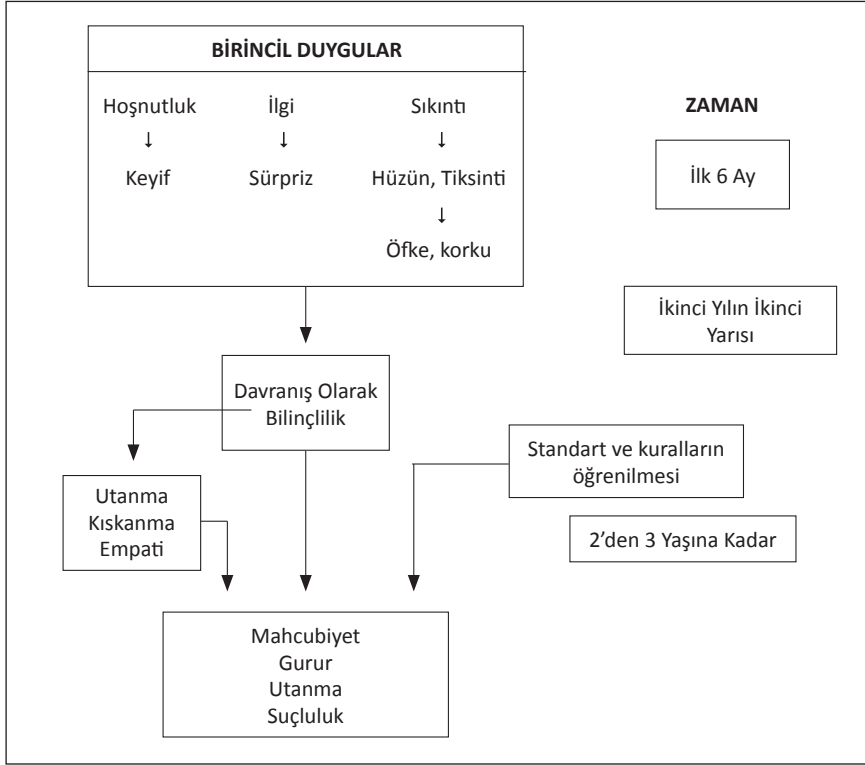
BİRİNCİL DUYGULAR

Hoşnutluk
↓
Keyif

İlgi
↓
Sürpriz

Sıkıntı
↓
Hüzün, Tiksinti
↓
Öfke, korku

ZAMAN

İlk 6 Ay

İkinci Yılın İkinci Yarısı

Davranış Olarak Bilinçlilik

Standart ve kuralların öğrenilmesi

Utanma
Kıskanma
Empati

2'den 3 Yaşına Kadar

Mahcubiyet
Gurur
Utanma
Suçluluk